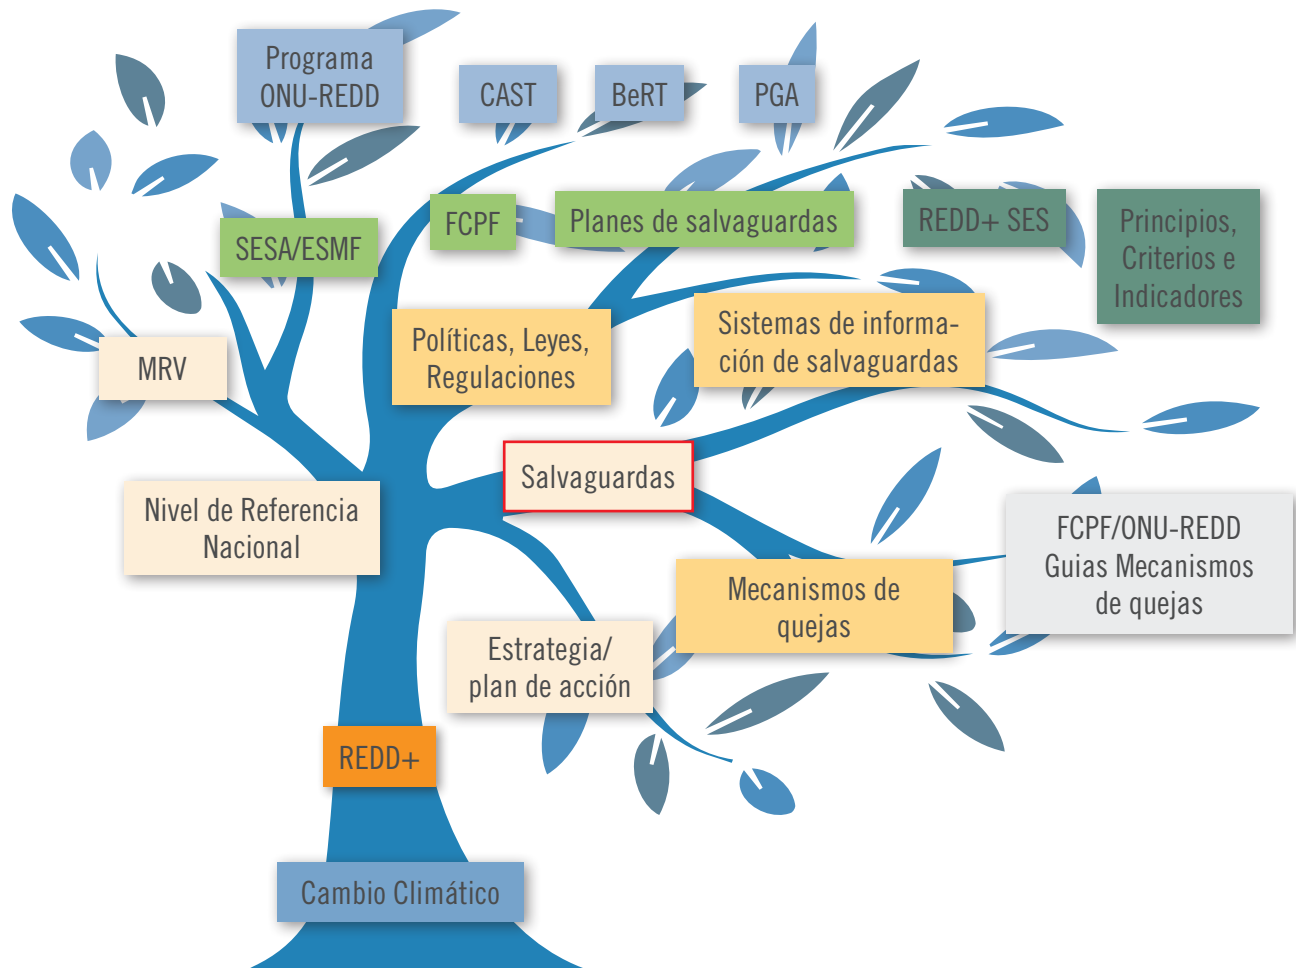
Programa ONU-REDD

CAST

BeRT

PGA

SESA/ESMF

FCPF

Planes de salvaguardas

REDD+ SES

Principios, Criterios e Indicadores

MRV

Políticas, Leyes, Regulaciones

Sistemas de información de salvaguardas

Salvaguardas

Nivel de Referencia Nacional

FCPF/ONU-REDD Guias Mecanismos de quejas

Mecanismos de quejas

Estrategia/ plan de acción

REDD+

Cambio Climático